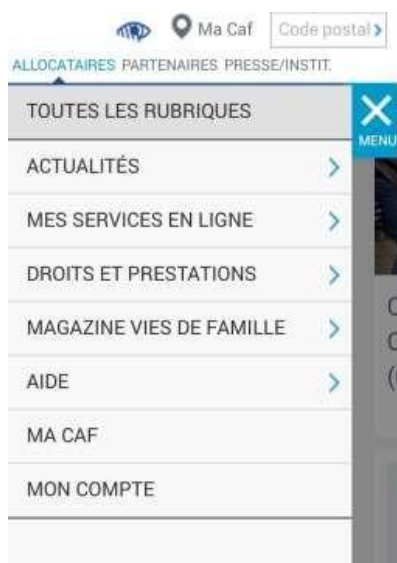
Ma Caf Code postal >
ALLOCATAIRES PARTENAIRES PRESSE/INSTIT.

TOUTES LES RUBRIQUES

ACTUALITÉS >

MES SERVICES EN LIGNE >

DROITS ET PRESTATIONS >

MAGAZINE VIES DE FAMILLE >

AIDE >

MA CAF

MON COMPTE

MENU

C
C
(